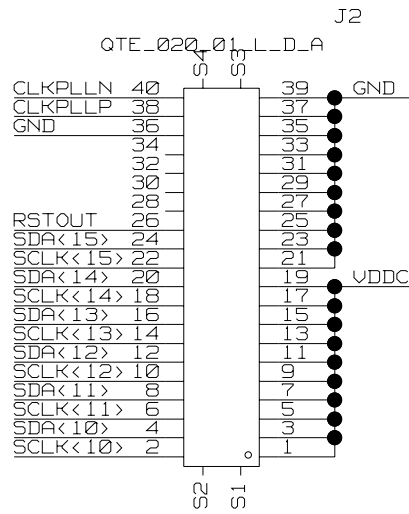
J2

QTE_020_01_L_D_A

S4 S3

CLKPLLN 40
CLKPLLP 38
GND 36
34
32
30
28
RSTOUT 26
SDA<15> 24
SCLK<15> 22
SDA<14> 20
SCLK<14> 18
SDA<13> 16
SCLK<13> 14
SDA<12> 12
SCLK<12> 10
SDA<11> 8
SCLK<11> 6
SDA<10> 4
SCLK<10> 2

39 GND
37
35
33
31
29
27
25
23
21
19 VDDC
17
15
13
11
9
7
5
3
1

S2 S1